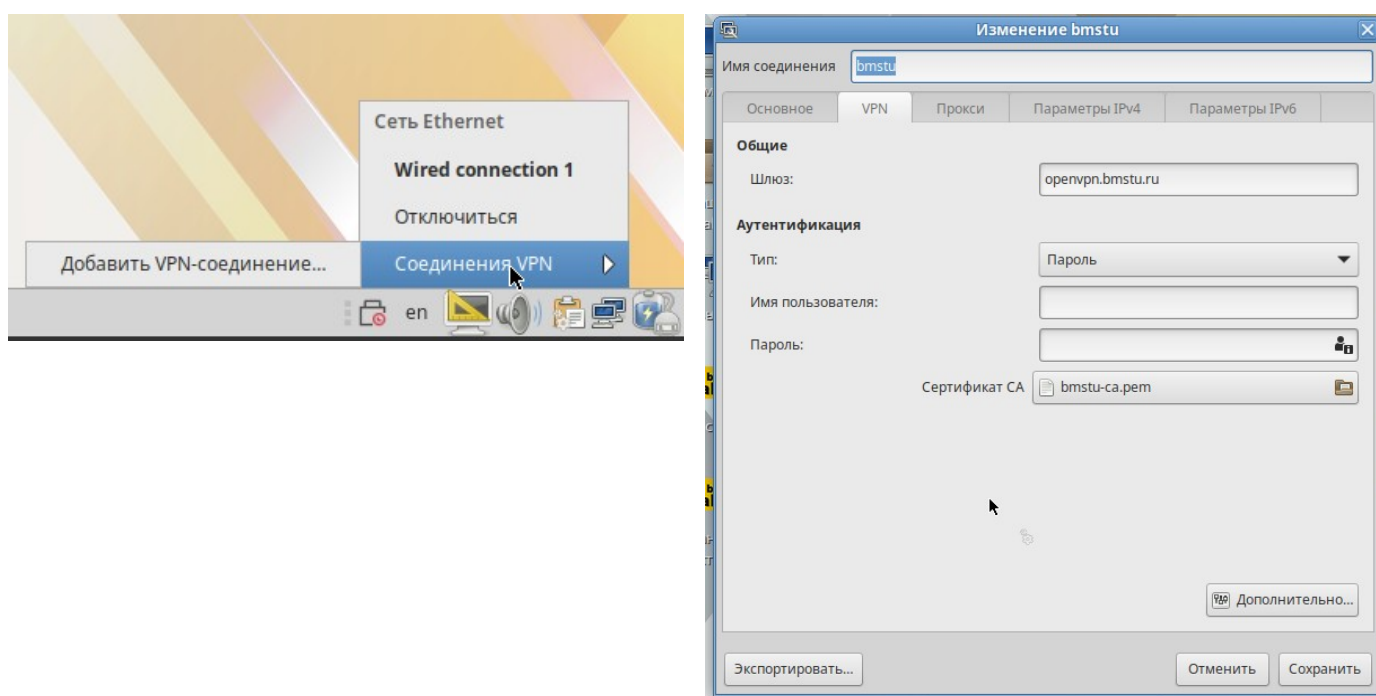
Сеть Ethernet

Wired connection 1

Отключиться

Добавить VPN-соединение...

Соединения VPN

en

Изменение bmstu

Имя соединения bmstu

Основное | VPN | Прокси | Параметры IPv4 | Параметры IPv6

Общие

Шлюз: openvpn.bmstu.ru

Аутентификация

Тип: Пароль

Имя пользователя:

Пароль:

Сертификат CA bmstu-ca.pem

Дополнительно...

Экспортировать...

Отменить Сохранить